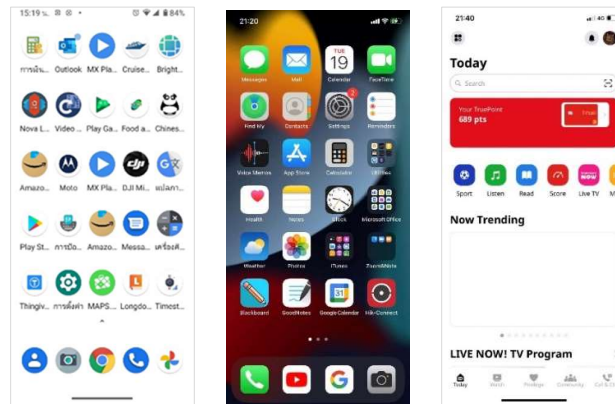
15:19 84%

การเงิน... Outlook MX Pla... Cruise... Bright...

Nova L... Video ... Play Ga... Food a... Chines...

Amazo... Moto MX Pla... DJI Mi... แปลภาษ...

Play St... การเปิด... Amazo... Messa... เครื่องคิ...

Thingiv... การตั้งค่า MAPS... Longdo... Timest...

21:20

Messages Mail TUE 19 Calendar FaceTime

Find My Contacts 2 Settings Reminders

Voice Memos App Store Calculator Utilities

Health Notes Clock Microsoft Office

Weather Photos iTunes ZoomWhale

Blackboard GoodNotes Google Calendar Hik-Connect

21:40

Today

Search

Your TruePoint 689 pts

Sport Listen Read Score Live TV

Now Trending

LIVE NOW! TV Program

Today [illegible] Privileges Community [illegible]